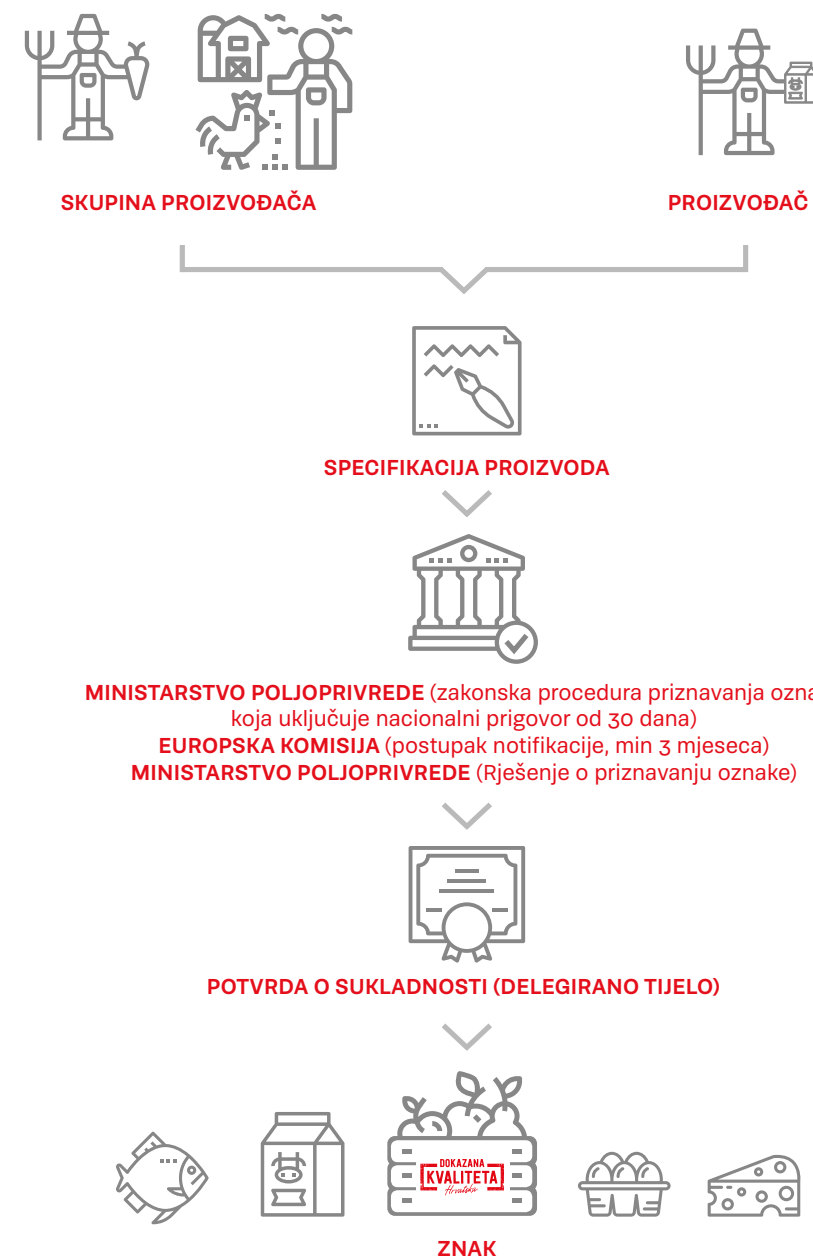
SKUPINA PROIZVOĐAČA

PROIZVOĐAČ

SPECIFIKACIJA PROIZVODA

MINISTARSTVO POLJOPRIVREDE (zakonska procedura priznavanja ozna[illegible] koja uključuje nacionalni prigovor od 30 dana)
EUROPSKA KOMISIJA (postupak notifikacije, min 3 mjeseca)
MINISTARSTVO POLJOPRIVREDE (Rješenje o priznavanju oznake)

POTVRDA O SUKLADNOSTI (DELEGIRANO TIJELO)

DOKAZANA KVALITETA Hrvatska

ZNAK